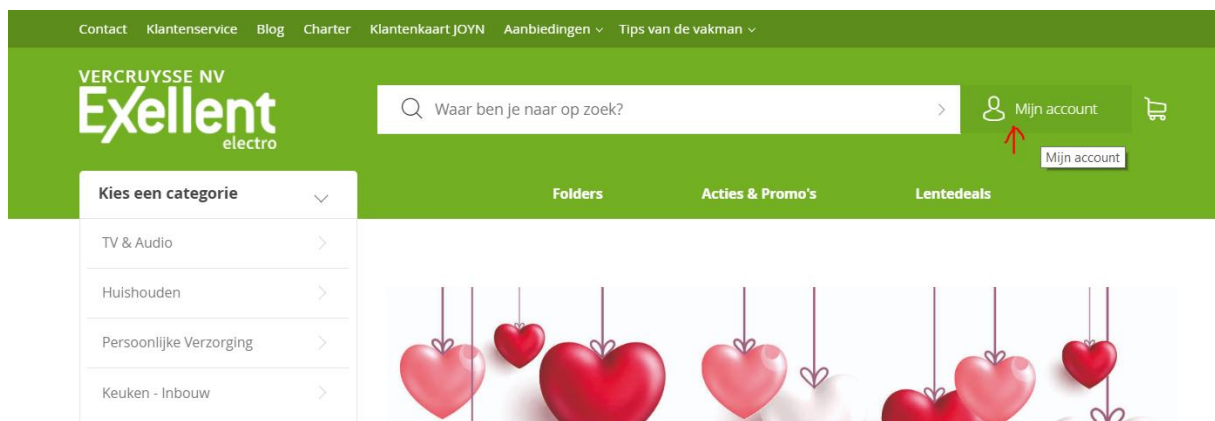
Contact Klantenservice Blog Charter Klantenkaart JOYN Aanbiedingen Tips van de vakman

VERCRUYSSE NV
Exellent
electro

Waar ben je naar op zoek?

Mijn account

Mijn account

Kies een categorie

Folders
Acties & Promo's
Lentedeals

TV & Audio
Huishouden
Persoonlijke Verzorging
Keuken - Inbouw